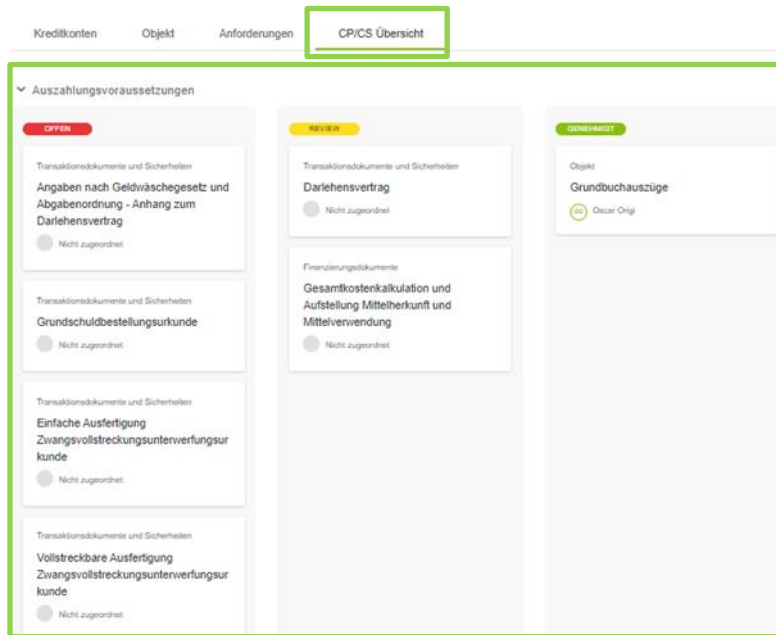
Kreditkonten Objekt Anforderungen CP/CS Übersicht

Auszahlungsvoraussetzungen

OFFEN

Transaktionsdokumente und Sicherheiten
Angaben nach Geldwäschegesetz und Abgabenordnung - Anhang zum Darlehensvertrag
Nicht zugeordnet

Transaktionsdokumente und Sicherheiten
Grundschuldbestellungsurkunde
Nicht zugeordnet

Transaktionsdokumente und Sicherheiten
Einfache Ausfertigung Zwangsvollstreckungsunterwerfungsurkunde
Nicht zugeordnet

Transaktionsdokumente und Sicherheiten
Vollstreckbare Ausfertigung Zwangsvollstreckungsunterwerfungsurkunde
Nicht zugeordnet

REVIEW

Transaktionsdokumente und Sicherheiten
Darlehensvertrag
Nicht zugeordnet

Finanzierungsdokumente
Gesamtkostenkalkulation und Aufstellung Mittelherkunft und Mittelverwendung
Nicht zugeordnet

GENEHMIGT

Objekt
Grundbuchauszüge
OO Oscar Origi